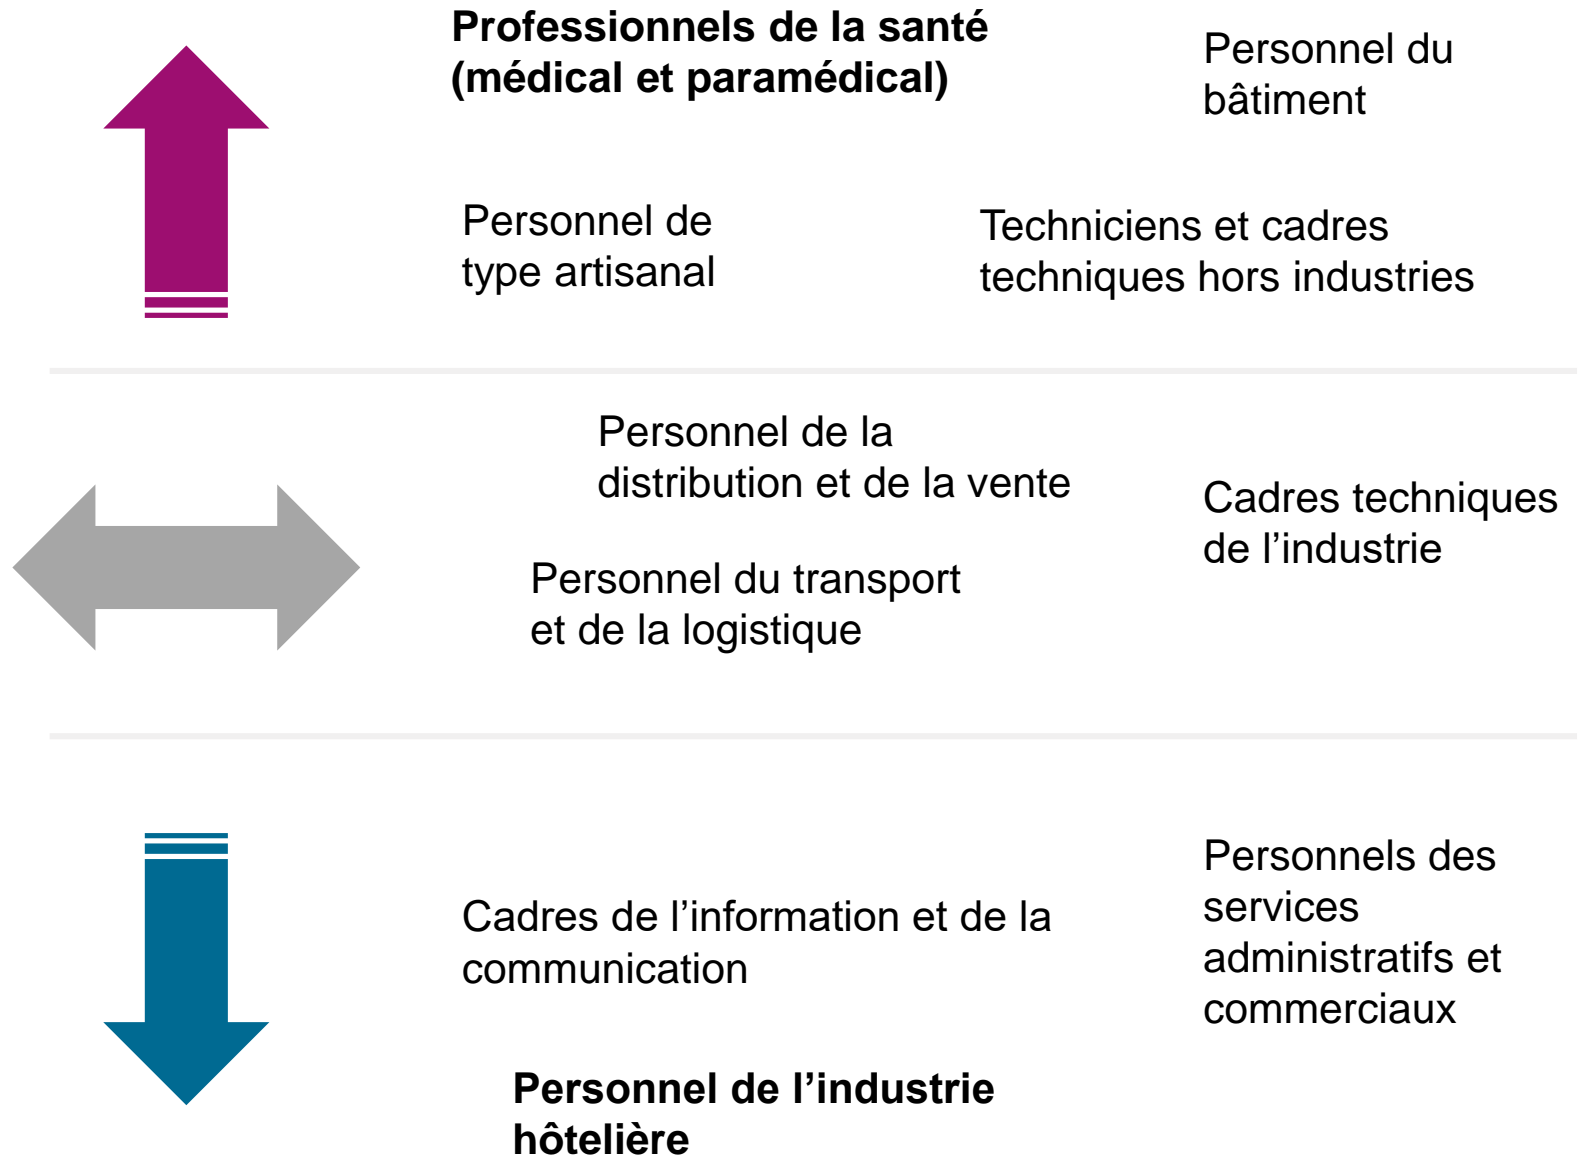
Professionnels de la santé (médical et paramédical)

Personnel du bâtiment

Personnel de type artisanal

Techniciens et cadres techniques hors industries

Personnel de la distribution et de la vente

Cadres techniques de l’industrie

Personnel du transport et de la logistique

Personnels des services administratifs et commerciaux

Cadres de l’information et de la communication

Personnel de l’industrie hôtelière